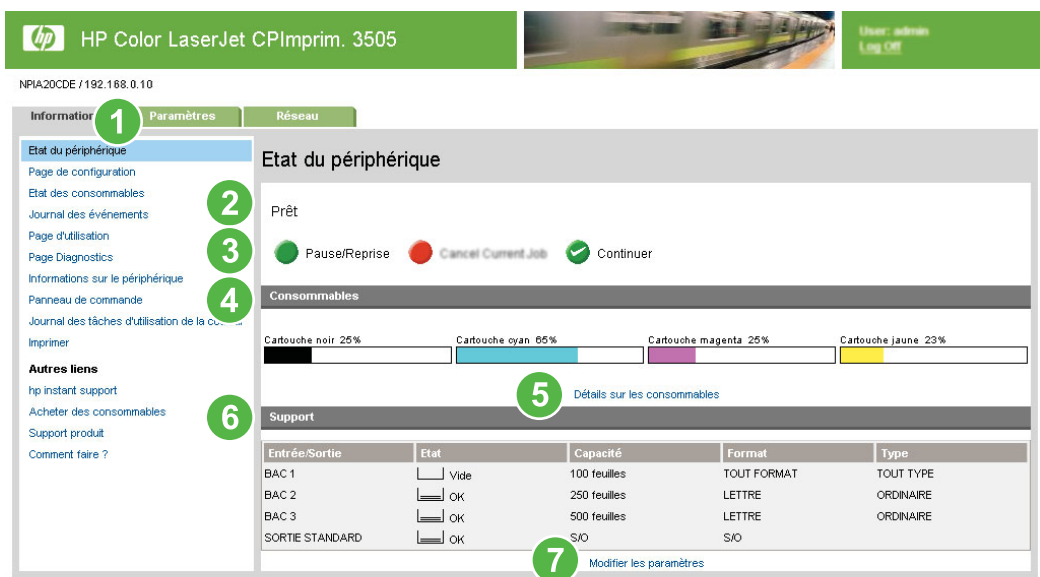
hp HP Color LaserJet CPImprim. 3505

User: admin
Log Off

NPIA20CDE / 192.168.0.10

Information 1 Paramètres Réseau

Etat du périphérique
Page de configuration
Etat des consommables
Journal des événements
Page d'utilisation
Page Diagnostics
Informations sur le périphérique
Panneau de commande
Journal des tâches d'utilisation de la co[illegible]
Imprimer

Autres liens
hp instant support
Acheter des consommables
Support produit
Comment faire ?

Etat du périphérique

2

Prêt

3

Pause/Reprise Cancel Current Job Continuer

4

Consommables

Cartouche noir 25%
Cartouche cyan 65%
Cartouche magenta 25%
Cartouche jaune 23%

5

Détails sur les consommables

6

Support

| Entrée/Sortie | Etat | Capacité | Format | Type |
|---|---|---|---|---|
| BAC 1 | Vide | 100 feuilles | TOUT FORMAT | TOUT TYPE |
| BAC 2 | OK | 250 feuilles | LETTRE | ORDINAIRE |
| BAC 3 | OK | 500 feuilles | LETTRE | ORDINAIRE |
| SORTIE STANDARD | OK | S/O | S/O | |

7

Modifier les paramètres